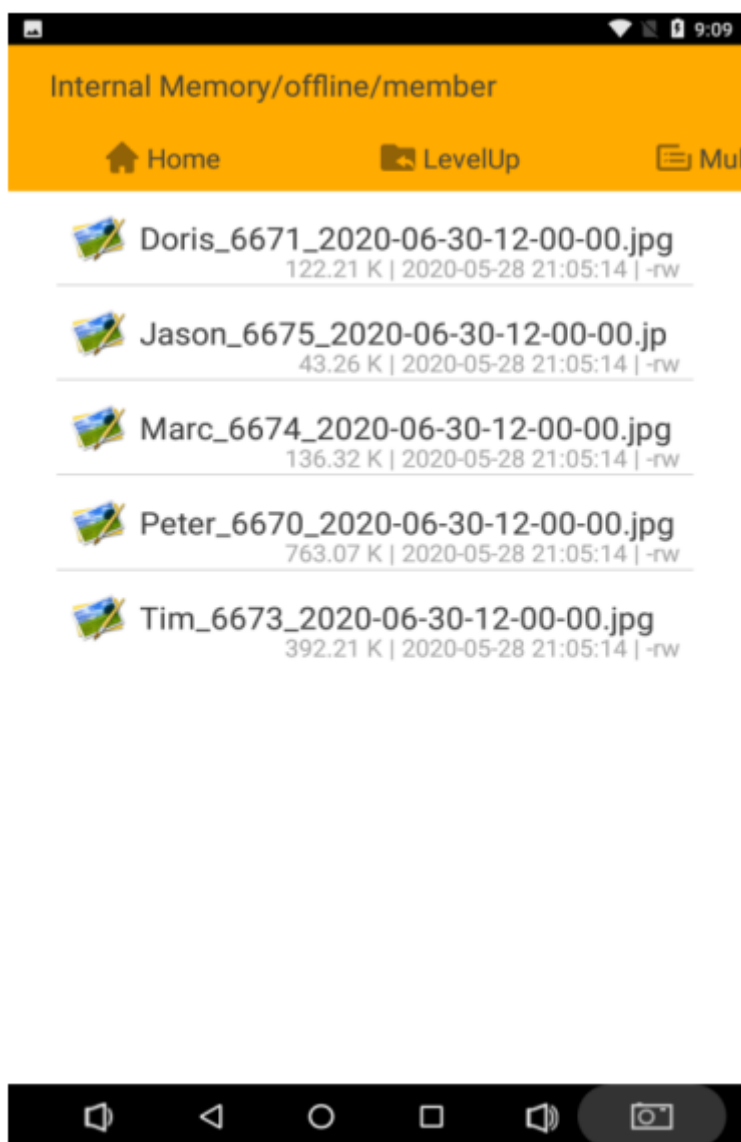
9:09

Internal Memory/offline/member

Home LevelUp Mul

Doris_6671_2020-06-30-12-00-00.jpg
122.21 K | 2020-05-28 21:05:14 | -rw

Jason_6675_2020-06-30-12-00-00.jp
43.26 K | 2020-05-28 21:05:14 | -rw

Marc_6674_2020-06-30-12-00-00.jpg
136.32 K | 2020-05-28 21:05:14 | -rw

Peter_6670_2020-06-30-12-00-00.jpg
763.07 K | 2020-05-28 21:05:14 | -rw

Tim_6673_2020-06-30-12-00-00.jpg
392.21 K | 2020-05-28 21:05:14 | -rw